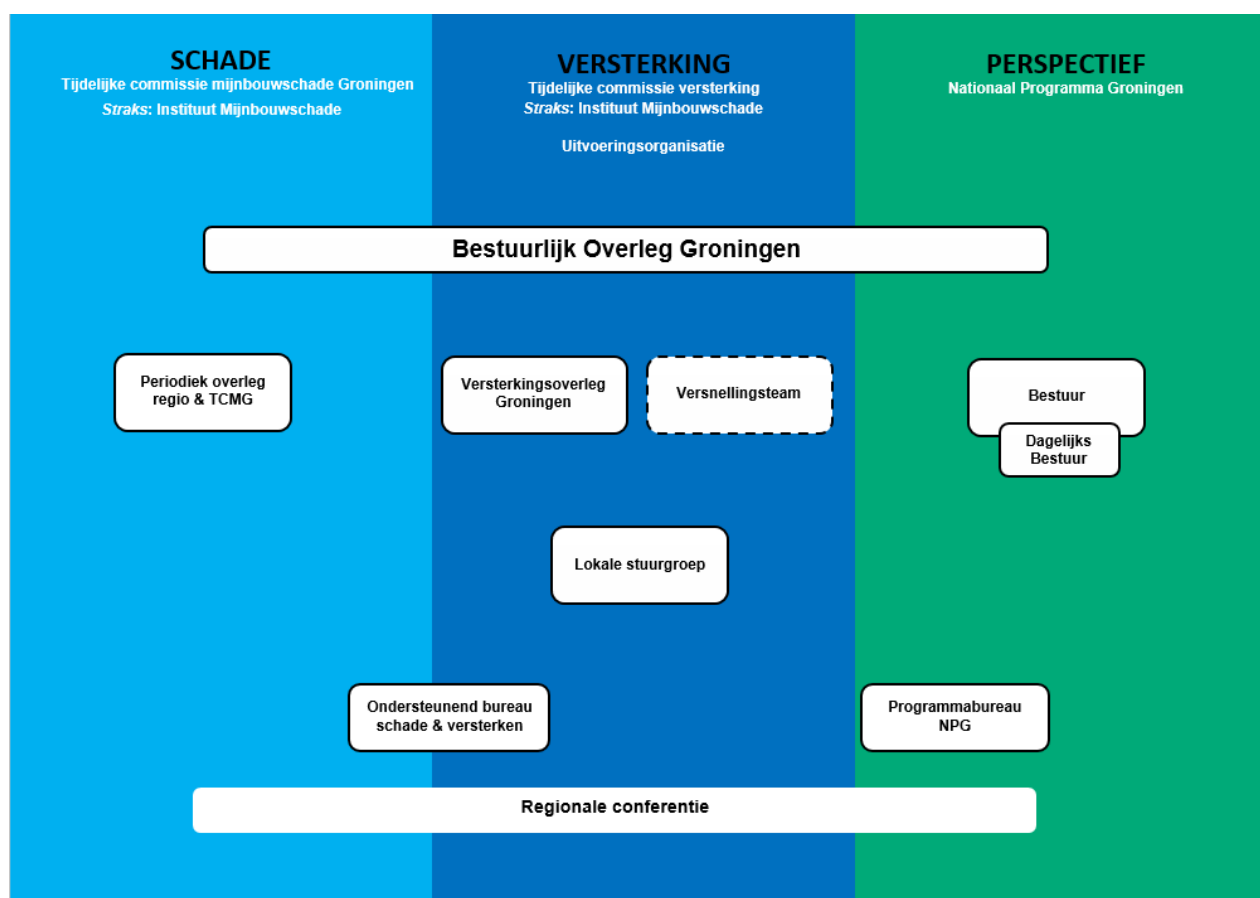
SCHADE
Tijdelijke commissie mijnbouwschade Groningen
*Straks*: Instituut Mijnbouwschade

VERSTERKING
Tijdelijke commissie versterking
*Straks*: Instituut Mijnbouwschade

Uitvoeringsorganisatie

PERSPECTIEF
Nationaal Programma Groningen

Bestuurlijk Overleg Groningen

Periodiek overleg regio & TCMG

Versterkingsoverleg Groningen

Versnellingsteam

Bestuur

Dagelijks Bestuur

Lokale stuurgroep

Ondersteunend bureau schade & versterken

Programmabureau NPG

Regionale conferentie